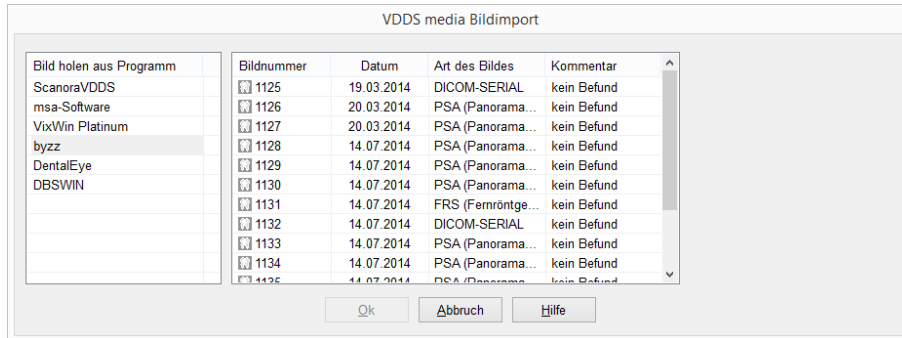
VDDS media Bildimport

| Bild holen aus Programm |
|---|
| ScanoraVDDS |
| msa-Software |
| VixWin Platinum |
| byzz |
| DentalEye |
| DBSWIN |

| Bildnummer | Datum | Art des Bildes | Kommentar |
|---|---|---|---|
| 1125 | 19.03.2014 | DICOM-SERIAL | kein Befund |
| 1126 | 20.03.2014 | PSA (Panorama... | kein Befund |
| 1127 | 20.03.2014 | PSA (Panorama... | kein Befund |
| 1128 | 14.07.2014 | PSA (Panorama... | kein Befund |
| 1129 | 14.07.2014 | PSA (Panorama... | kein Befund |
| 1130 | 14.07.2014 | PSA (Panorama... | kein Befund |
| 1131 | 14.07.2014 | FRS (Fernröntge... | kein Befund |
| 1132 | 14.07.2014 | DICOM-SERIAL | kein Befund |
| 1133 | 14.07.2014 | PSA (Panorama... | kein Befund |
| 1134 | 14.07.2014 | PSA (Panorama... | kein Befund |
| 1135 | 14.07.2014 | PSA (Panorama... | kein Befund |

Ok Abbruch Hilfe